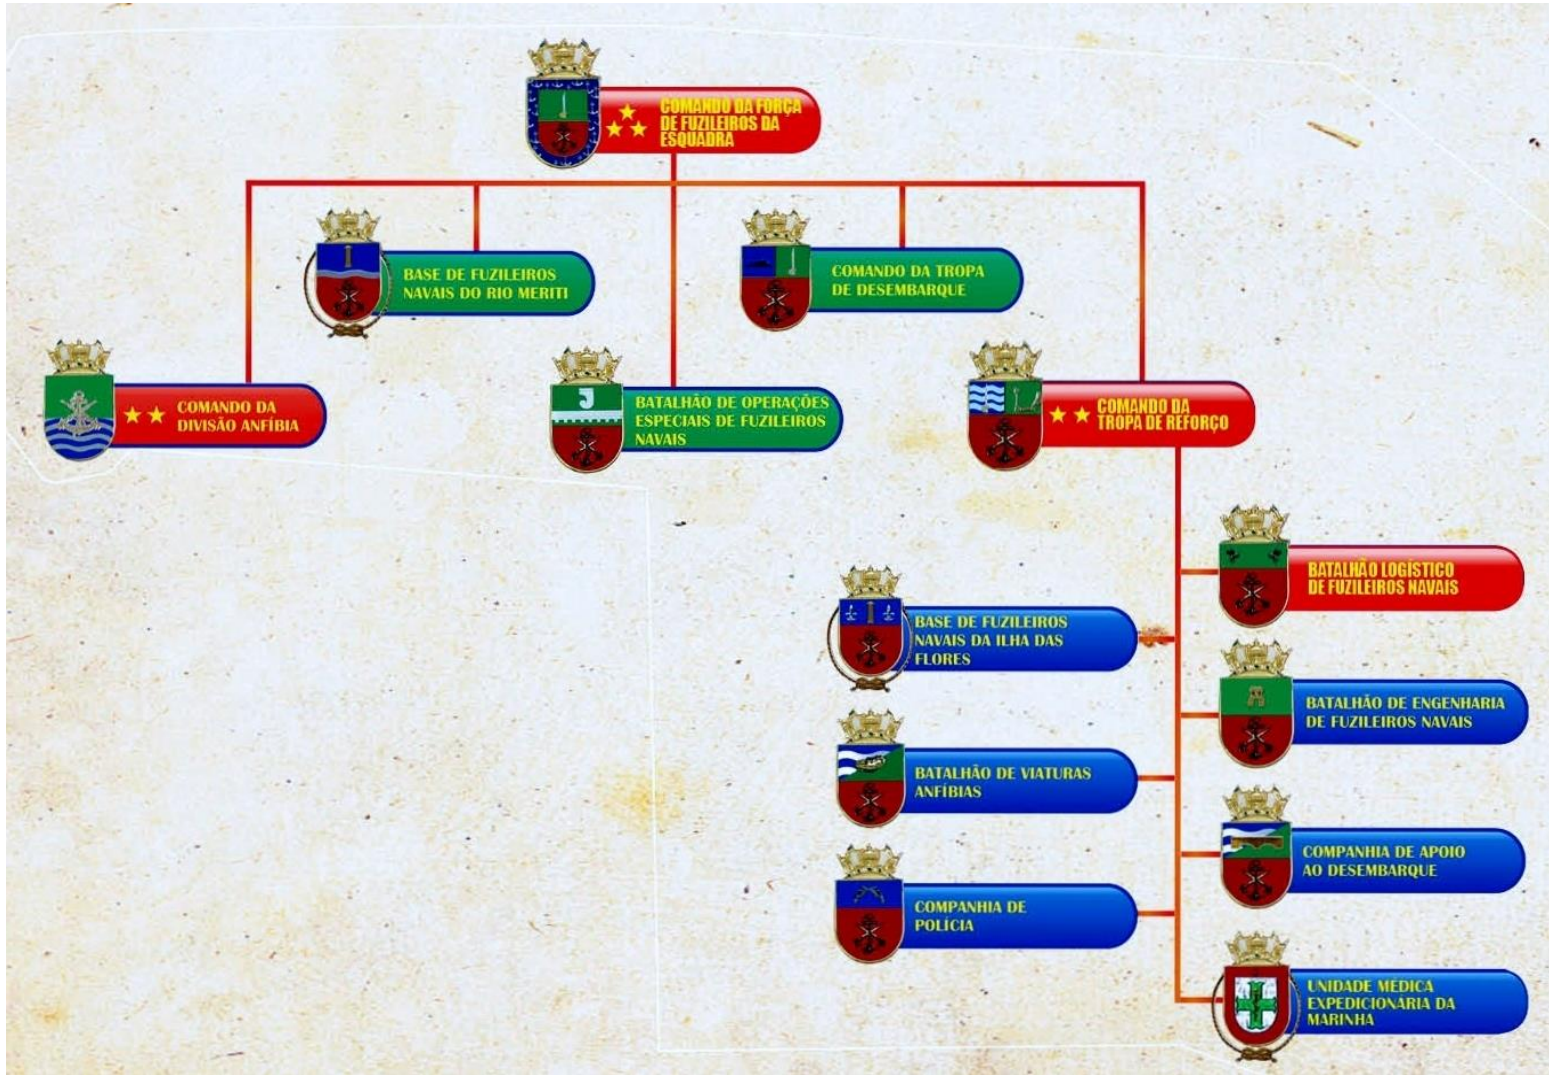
COMANDO DA FORÇA DE FUZILEIROS DA ESQUADRA

BASE DE FUZILEIROS NAVAIS DO RIO MERITI

COMANDO DA TROPA DE DESEMBARQUE

COMANDO DA DIVISÃO ANFÍBIA

BATALHÃO DE OPERAÇÕES ESPECIAIS DE FUZILEIROS NAVAIS

COMANDO DA TROPA DE REFORÇO

BATALHÃO LOGÍSTICO DE FUZILEIROS NAVAIS

BASE DE FUZILEIROS NAVAIS DA ILHA DAS FLORES

BATALHÃO DE ENGENHARIA DE FUZILEIROS NAVAIS

BATALHÃO DE VIATURAS ANFÍBIAS

COMPANHIA DE APOIO AO DESEMBARQUE

COMPANHIA DE POLÍCIA

UNIDADE MÉDICA EXPEDICIONÁRIA DA MARINHA